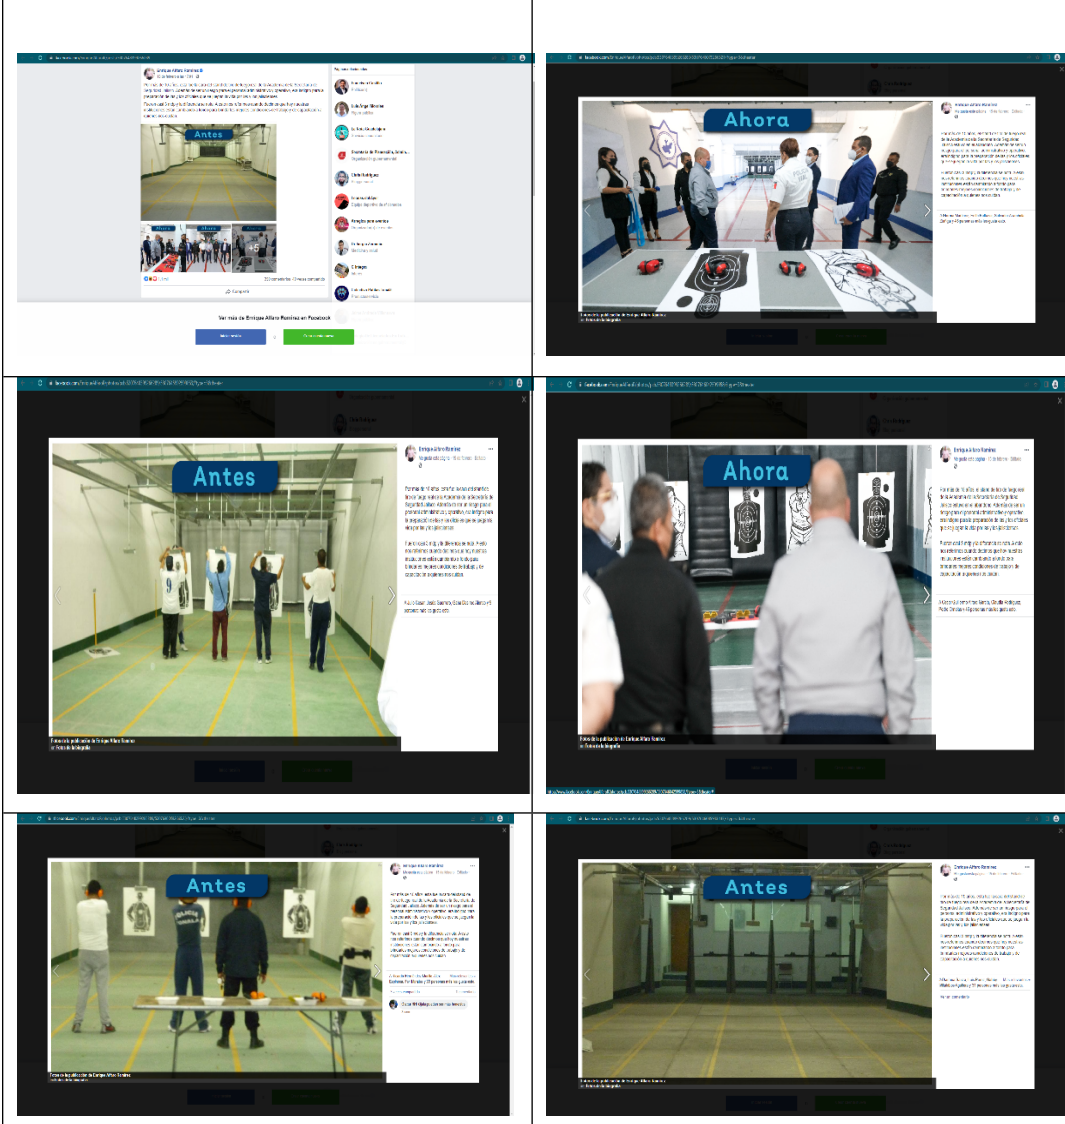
Enrique Alfaro Ramírez

Antes

Ahora

Ahora

Ahora

+5

Compartir

Ver más de Enrique Alfaro Ramírez en Facebook

Ahora

Enrique Alfaro Ramírez

Foto de la publicación de Enrique Alfaro Ramírez

Antes

Enrique Alfaro Ramírez

Foto de la publicación de Enrique Alfaro Ramírez

Ahora

Enrique Alfaro Ramírez

Foto de la publicación de Enrique Alfaro Ramírez

Antes

Enrique Alfaro Ramírez

Foto de la publicación de Enrique Alfaro Ramírez

Antes

Enrique Alfaro Ramírez

Foto de la publicación de Enrique Alfaro Ramírez